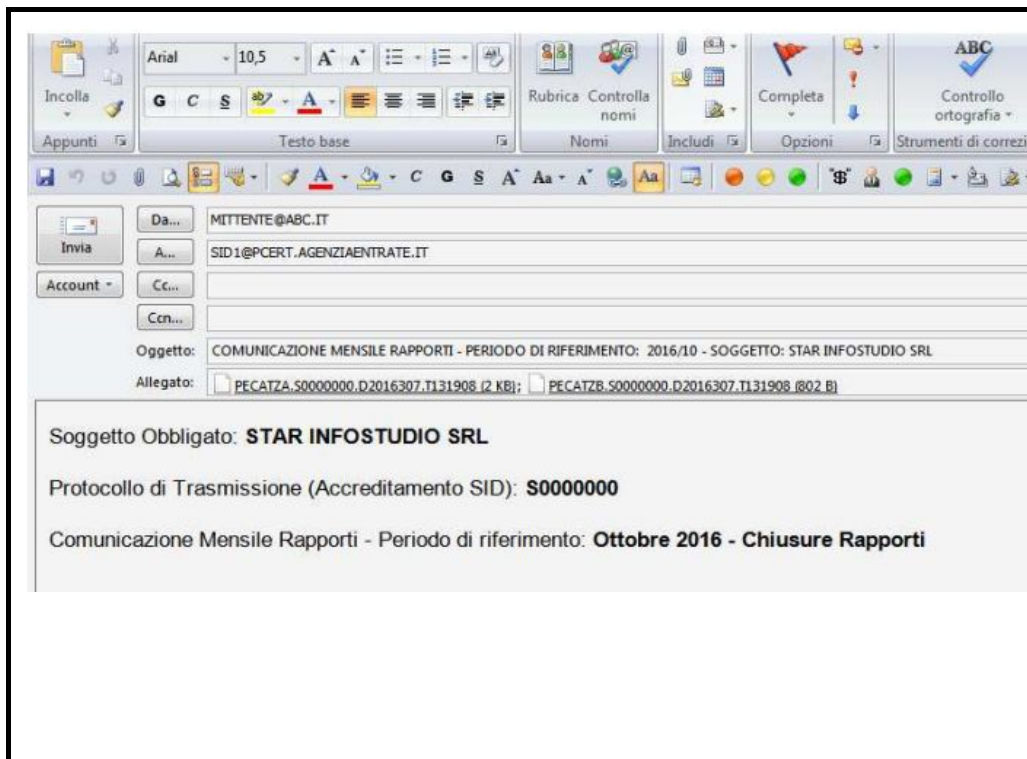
Incolla

Appunti

Arial 10,5

G C S

Testo base

Rubrica Controlla nomi

Nomi

Includi

Completa

Opzioni

ABC

Controllo ortografia

Strumenti di correzi

Invia

Account

Da... MITTENTE@ABC.IT

A... SID1@PCERT.AGENZIAENTRATE.IT

Cc...

Ccn...

Oggetto: COMUNICAZIONE MENSILE RAPPORTI - PERIODO DI RIFERIMENTO: 2016/10 - SOGGETTO: STAR INFOSTUDIO SRL

Allegato: PECATZA.S0000000.D2016307.T131908 (2 KB); PECATZB.S0000000.D2016307.T131908 (802 B)

Soggetto Obbligato: **STAR INFOSTUDIO SRL**

Protocollo di Trasmissione (Accreditamento SID): **S0000000**

Comunicazione Mensile Rapporti - Periodo di riferimento: **Ottobre 2016 - Chiusure Rapporti**